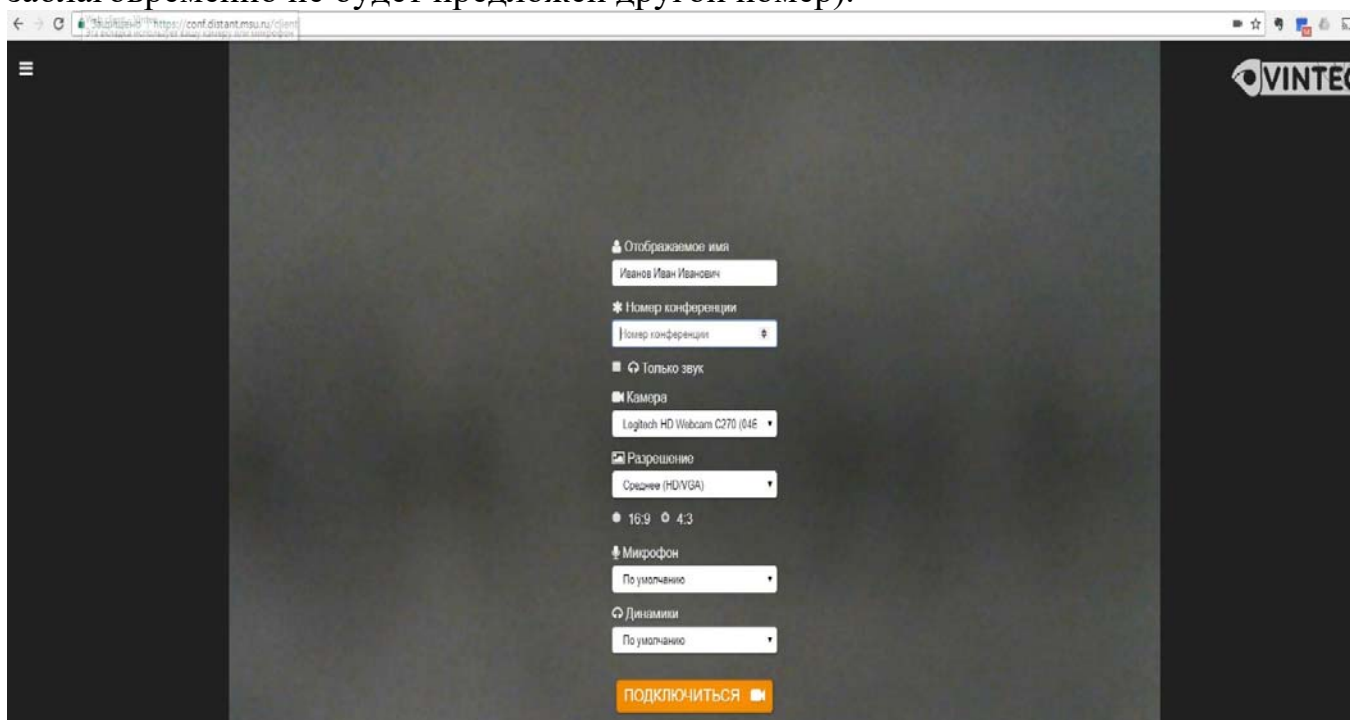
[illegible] не будет предложен другой номер).

https://conf.distant.msu.ru/client

Эта вкладка использует вашу камеру или микрофон

VINTE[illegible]

Отображаемое имя

Иванов Иван Иванович

Номер конференции

Номер конференции

Только звук

Камера

Logitech HD Webcam C270 (046

Разрешение

Среднее (HD/VGA)

16:9 4:3

Микрофон

По умолчанию

Динамики

По умолчанию

ПОДКЛЮЧИТЬСЯ